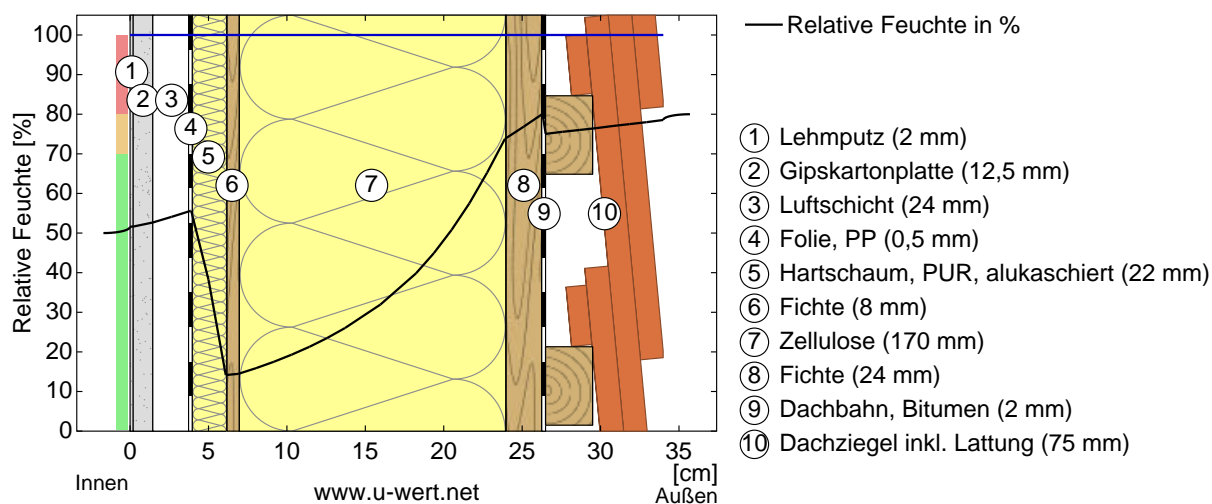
Relative Feuchte in %

Relative Feuchte [%]

100
90
80
70
60
50
40
30
20
10
0

0 5 10 15 20 25 30 35

[cm]

Innen

www.u-wert.net

Außen

1 2 3 4 5 6 7 8 9 10

1 Lehmputz (2 mm)
2 Gipskartonplatte (12,5 mm)
3 Luftschicht (24 mm)
4 Folie, PP (0,5 mm)
5 Hartschaum, PUR, alukaschiert (22 mm)
6 Fichte (8 mm)
7 Zellulose (170 mm)
8 Fichte (24 mm)
9 Dachbahn, Bitumen (2 mm)
10 Dachziegel inkl. Lattung (75 mm)